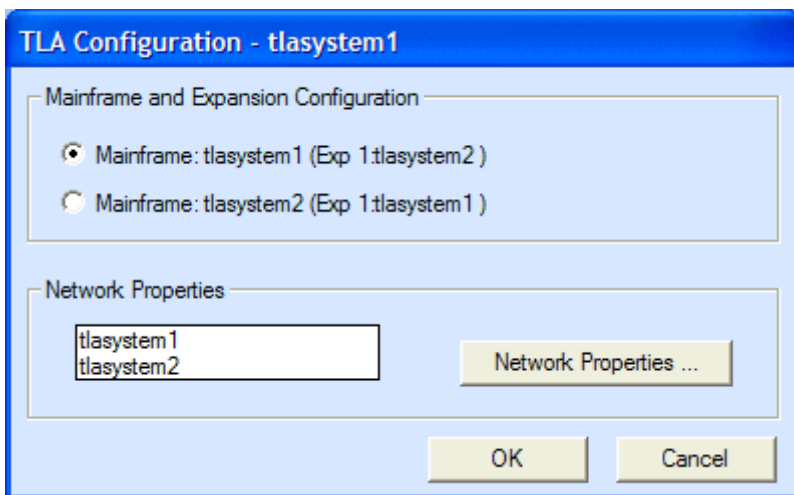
TLA Configuration - tlasystem1

Mainframe and Expansion Configuration

Mainframe: tlasystem1 (Exp 1:tlasystem2 )

Mainframe: tlasystem2 (Exp 1:tlasystem1 )

Network Properties

tlasystem1
tlasystem2

Network Properties ...

OK

Cancel